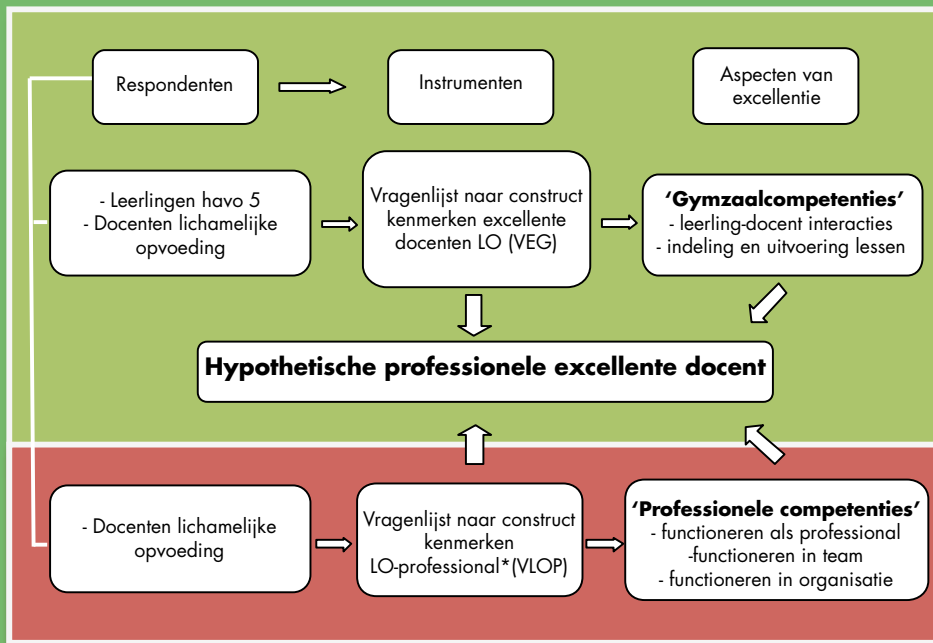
Respondenten

Instrumenten

Aspecten van excellentie

- Leerlingen havo 5
- Docenten lichamelijke opvoeding

Vragenlijst naar construct kenmerken excellente docenten LO (VEG)

**'Gymzaalcompetenties'**
- leerling-docent interacties
- indeling en uitvoering lessen

**Hypothetische professionele excellente docent**

- Docenten lichamelijke opvoeding

Vragenlijst naar construct kenmerken LO-professional*(VLOP)

**'Professionele competenties'**
- functioneren als professional
-functioneren in team
- functioneren in organisatie